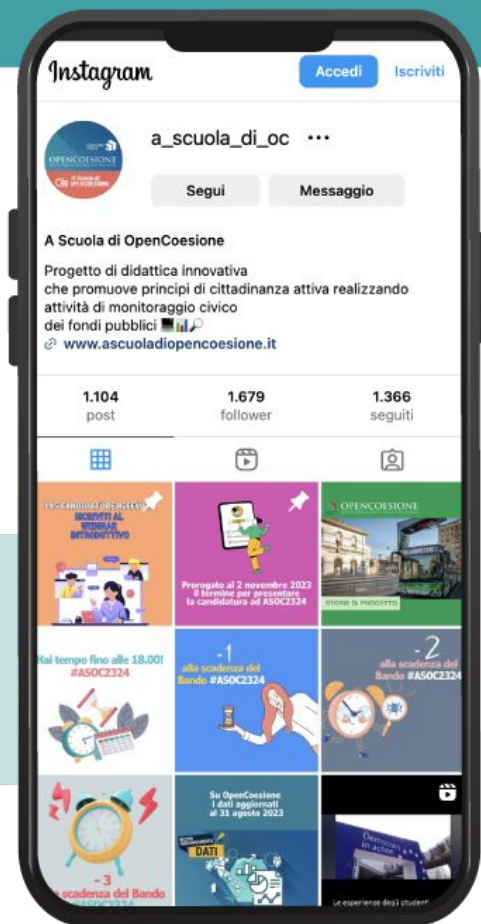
Instagram
Accedi
Iscriviti

OPENCOESIONE
A Scuola di OPENCOESIONE

a_scuola_di_oc •••

Segui
Messaggio

A Scuola di OpenCoesione

Progetto di didattica innovativa
che promuove principi di cittadinanza attiva realizzando attività di monitoraggio civico
dei fondi pubblici 💻📊🔎
www.ascuoladiopencoesione.it

1.104
post

1.679
follower

1.366
seguiti

LE CANDIDATURE ASOC2324
ISCRIVITI AL WEBINAR INTRODUTTIVO

Prorogato al 2 novembre 2023 il termine per presentare la candidatura ad ASOC2324

OPENCOESIONE
STORIE DI PROGETTO

Hai tempo fino alle 18.00!
#ASOC2324

-1
alla scadenza del Bando #ASOC2324

-2
alla scadenza del Bando #ASOC2324

-3
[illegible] scadenza del Bando
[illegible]

Su OpenCoesione
i dati aggiornati
al 31 agosto 2023
DATI

Democrazia in action
Le esperienze degli studenti